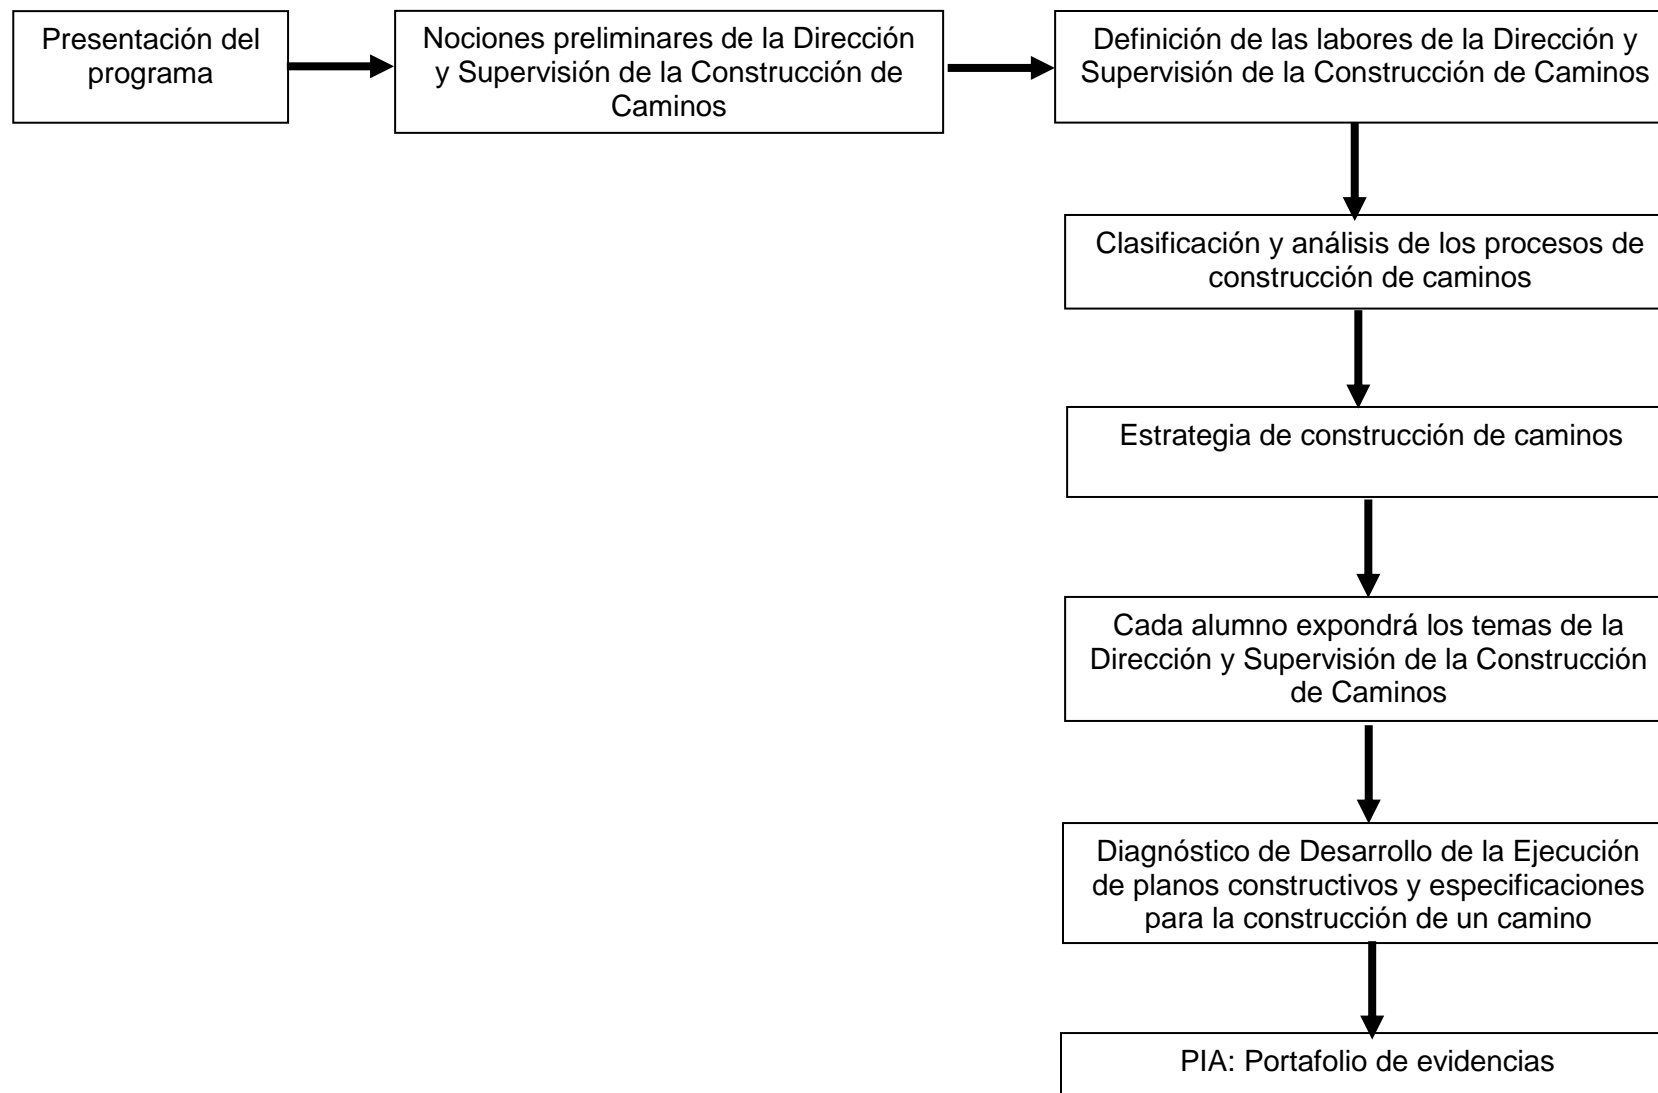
Presentación del programa

Nociones preliminares de la Dirección y Supervisión de la Construcción de Caminos

Definición de las labores de la Dirección y Supervisión de la Construcción de Caminos

Clasificación y análisis de los procesos de construcción de caminos

Estrategia de construcción de caminos

Cada alumno expondrá los temas de la Dirección y Supervisión de la Construcción de Caminos

Diagnóstico de Desarrollo de la Ejecución de planos constructivos y especificaciones para la construcción de un camino

PIA: Portafolio de evidencias